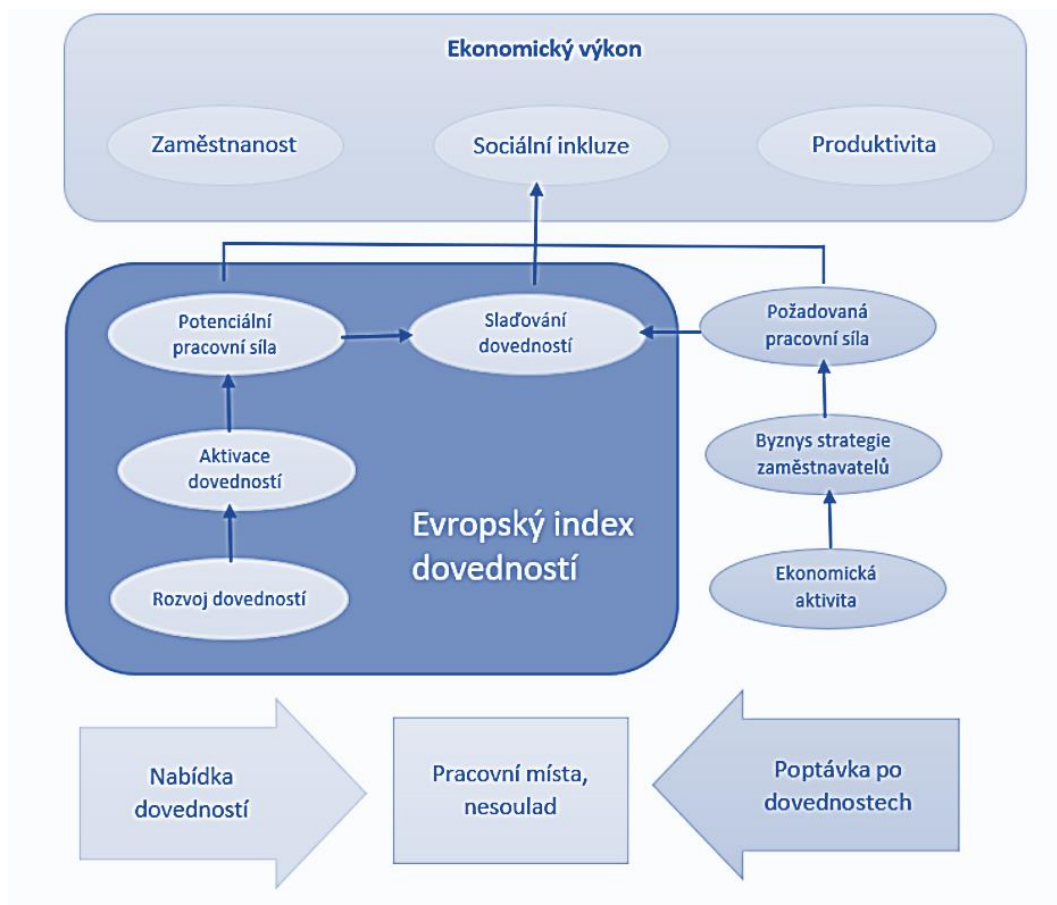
Ekonomický výkon

Zaměstnanost

Sociální inkluze

Produktivita

Potenciální pracovní síla

Slaďování dovedností

Požadovaná pracovní síla

Aktivace dovedností

Byznys strategie zaměstnavatelů

Evropský index dovedností

Rozvoj dovedností

Ekonomická aktivita

Nabídka dovedností

Pracovní místa, nesoulad

Poptávka po dovednostech